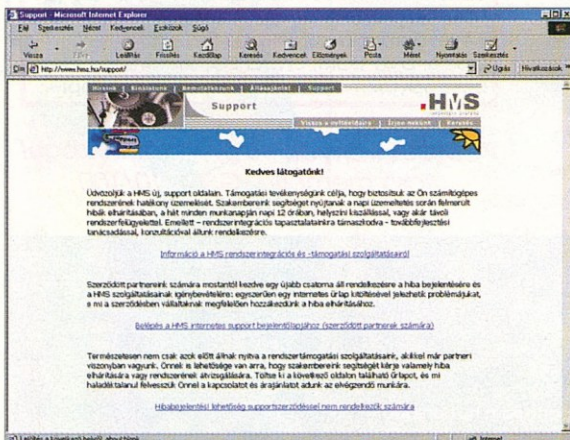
Support - Microsoft Internet Explorer

Fájl Szerkesztés Nézet Kedvencek Eszközök Súgó

Vissza Előre Leállítás Frissítés Kezdőlap Keresés Kedvencek Előzmények Posta Méret Nyomtatás Szerkesztés

Cím http://www.hms.hu/support/ Ugrás Hivatkozások

Hírek | Kínálatunk | Bemutatkozunk | Állásajánlat | Support

Support

HMS

Vissza a nyitóoldalra | Írjon nekünk | Keresés

Kedves látogatónk!

Üdvözöljük a HMS új, support oldalán. Támogatási tevékenységünk célja, hogy biztosítsuk az Ön számítógépes rendszerének hatékony üzemelését. Szakembereink segítséget nyújtanak a napi üzemeltetés során felmerült hibák elhárításában, a hét minden munkanapján napi 12 órában, helyszíni kiszállással, vagy akár távoli rendszerfelügyelettel. Emellett - rendszerintegrációs tapasztalatainkra támaszkodva - továbbfejlesztési tanácsadással, konzultációval állunk rendelkezésre.

Információ a HMS rendszerintegrációs és -támogatási szolgáltatásairól

Szerződött partnereink számára mostantól kezdve egy újabb csatorna áll rendelkezésre a hiba bejelentésére és a HMS szolgáltatásainak igénybevételére: egyszerűen egy internetes űrlap kitöltésével jelezhetik problémájukat, s mi a szerződésben vállaltaknak megfelelően hozzákezdünk a hiba elhárításához.

Belépés a HMS internetes support bejelentőlapjához (szerződött partnerek számára)

Természetesen nem csak azok előtt állnak nyitva a rendszertámogatási szolgáltatásaink, akikkel már partneri viszonyban vagyunk. Önnek is lehetősége van arra, hogy szakembereink segítségét kérje valamely hiba elhárítása vagy rendszerének átvizsgálására. Töltse ki a következő oldalon található űrlapot, és mi haladéktalanul felvesszük Önnel a kapcsolatot és árajánlatot adunk az elvégzendő munkára.

Hibabejelentési lehetőség supportszerződéssel nem rendelkezők számára

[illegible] Internet